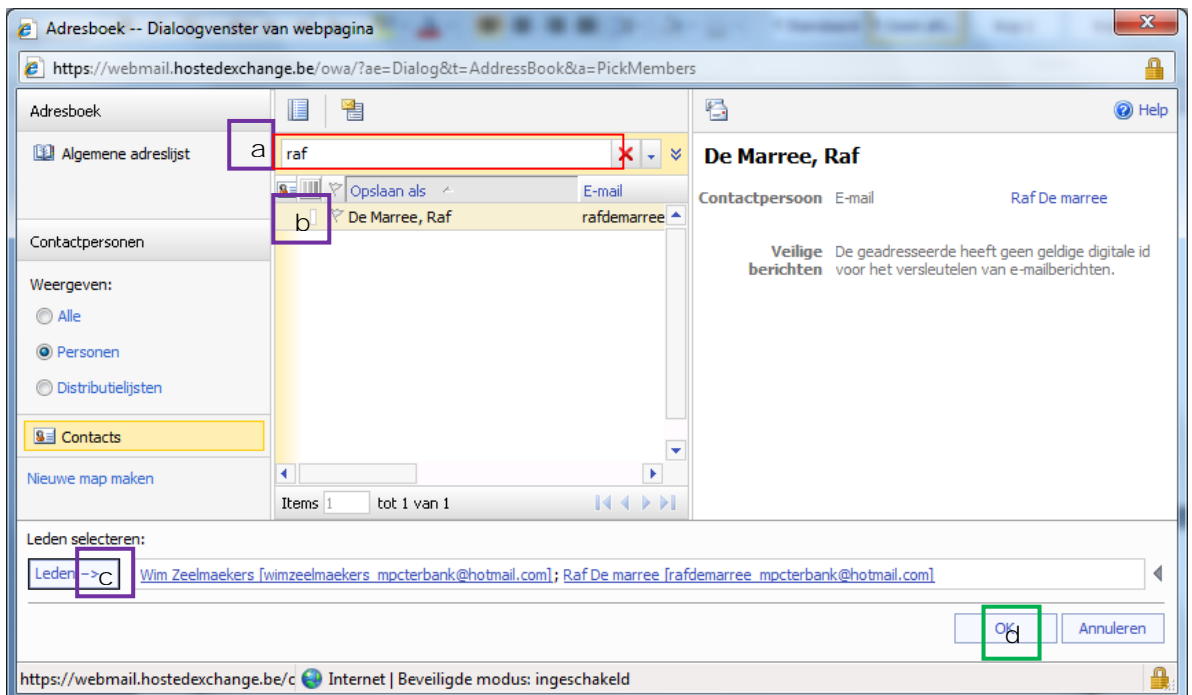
Adresboek -- Dialoogvenster van webpagina

https://webmail.hostedexchange.be/owa/?ae=Dialog&t=AddressBook&a=PickMembers

Adresboek

Algemene adreslijst

a

raf

Opslaan als

E-mail

b

De Marree, Raf

rafdemarree

Contactpersonen

Weergeven:

Alle

Personen

Distributielijsten

Contacts

Nieuwe map maken

Items 1 tot 1 van 1

Help

De Marree, Raf

Contactpersoon E-mail Raf De marree

Veilige berichten De geadresseerde heeft geen geldige digitale id voor het versleutelen van e-mailberichten.

Leden selecteren:

Leden -> c

Wim Zeelmaekers [wimzeelmaekers_mpcterbank@hotmail.com]; Raf De marree [rafdemarree_mpcterbank@hotmail.com]

OK d

Annuleren

https://webmail.hostedexchange.be/c

Internet | Beveiligde modus: ingeschakeld